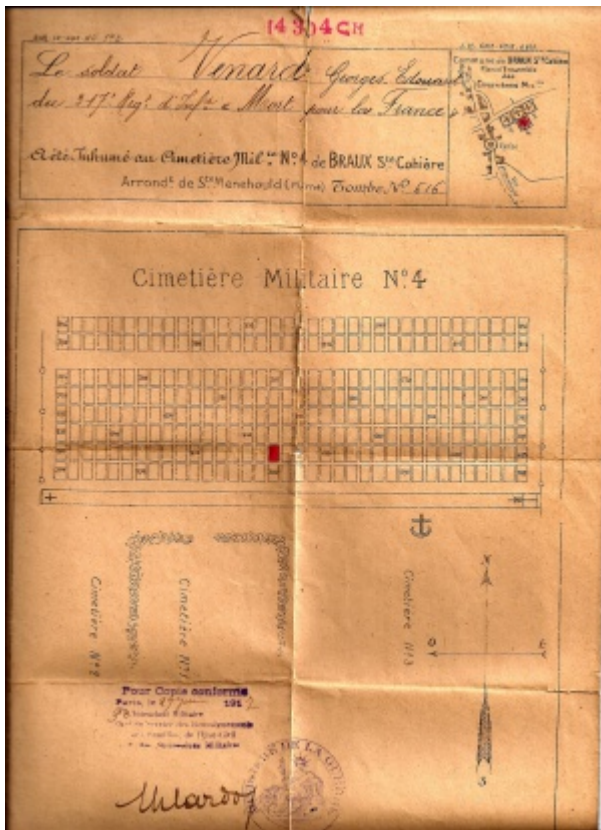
14304 CH

Le soldat Venard Georges Edouard du 21e Rég. d'Infie Mort pour la France

a été Inhumé au Cimetière Milre No 4 de BRAUX Ste Cohière

Arrondt de Ste Menehould (marne) Tombe No 616

Commune de BRAUX Ste Cohière

Cimetière Militaire No 4

Cimetière No 2

Cimetière No 1

Cimetière No 3

Pour Copie conforme
Paris, le 27 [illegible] 192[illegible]
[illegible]

Ularoo

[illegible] DE LA GUERRE